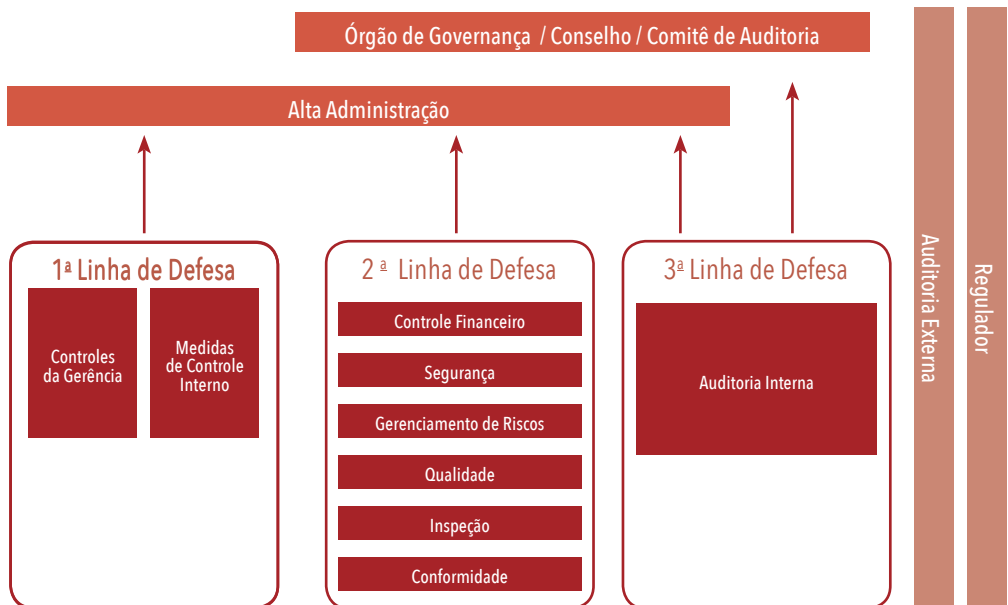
Órgão de Governança / Conselho / Comitê de Auditoria

Alta Administração

1ª Linha de Defesa

Controles da Gerência

Medidas de Controle Interno

2 ª Linha de Defesa

Controle Financeiro

Segurança

Gerenciamento de Riscos

Qualidade

Inspeção

Conformidade

3ª Linha de Defesa

Auditoria Interna

Auditoria Externa

Regulador